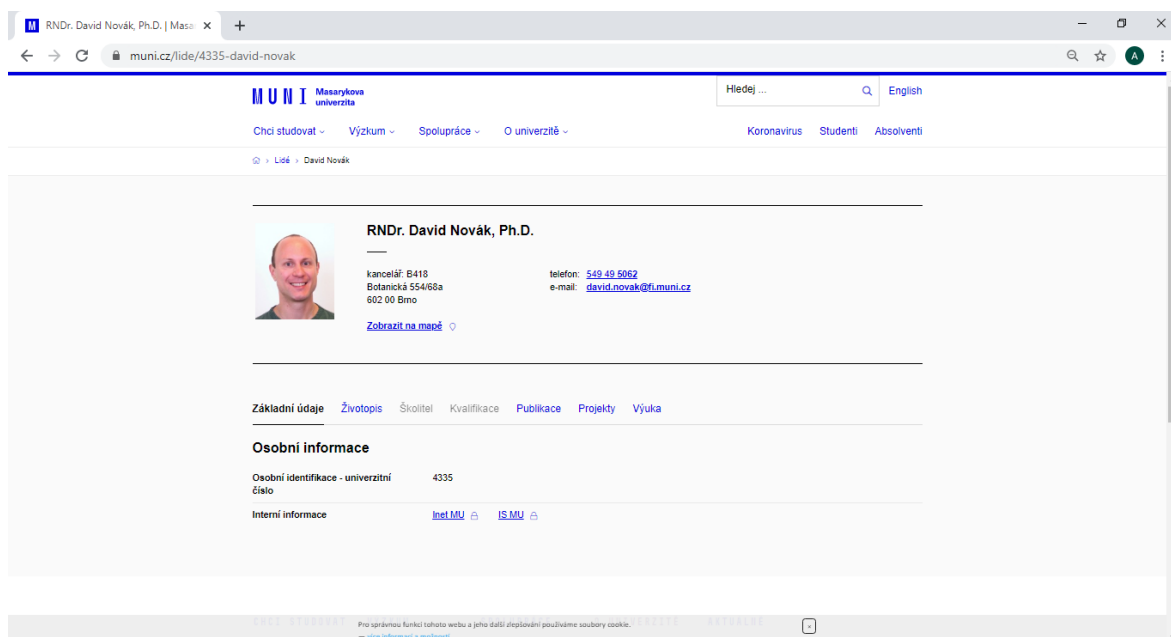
M RNDr. David Novák, Ph.D. | Masa ×

muni.cz/lide/4335-david-novak

A

MUNI Masarykova univerzita

Hledej ...

English

Chci studovat Výzkum Spolupráce O univerzitě

Koronavirus Studenti Absolventi

Lidé › David Novák

RNDr. David Novák, Ph.D.

kancelář: B418
Botanická 554/68a
602 00 Brno

telefon: 549 49 5062
e-mail: david.novak@fi.muni.cz

Zobrazit na mapě

Základní údaje Životopis Školitel Kvalifikace Publikace Projekty Výuka

Osobní informace

| | |
|---|---|
| Osobní identifikace - univerzitní číslo | 4335 |
| Interní informace | Inet MU IS MU |

Pro správnou funkci tohoto webu a jeho další zlepšování používáme soubory cookie.
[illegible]